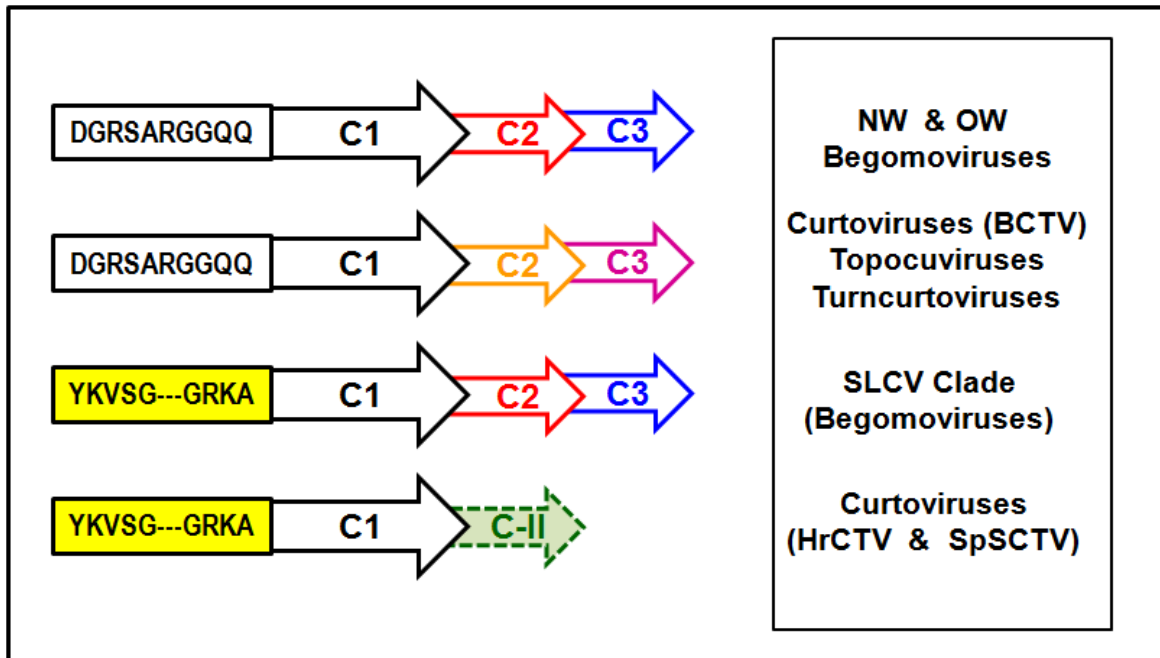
DGRSARGGQQ C1 C2 C3

DGRSARGGQQ C1 C2 C3

YKVSG---GRKA C1 C2 C3

YKVSG---GRKA C1 C-II

NW & OW Begomoviruses

Curtoviruses (BCTV) Topocuviruses Turncurtoviruses

SLCV Clade (Begomoviruses)

Curtoviruses (HrCTV & SpSCTV)